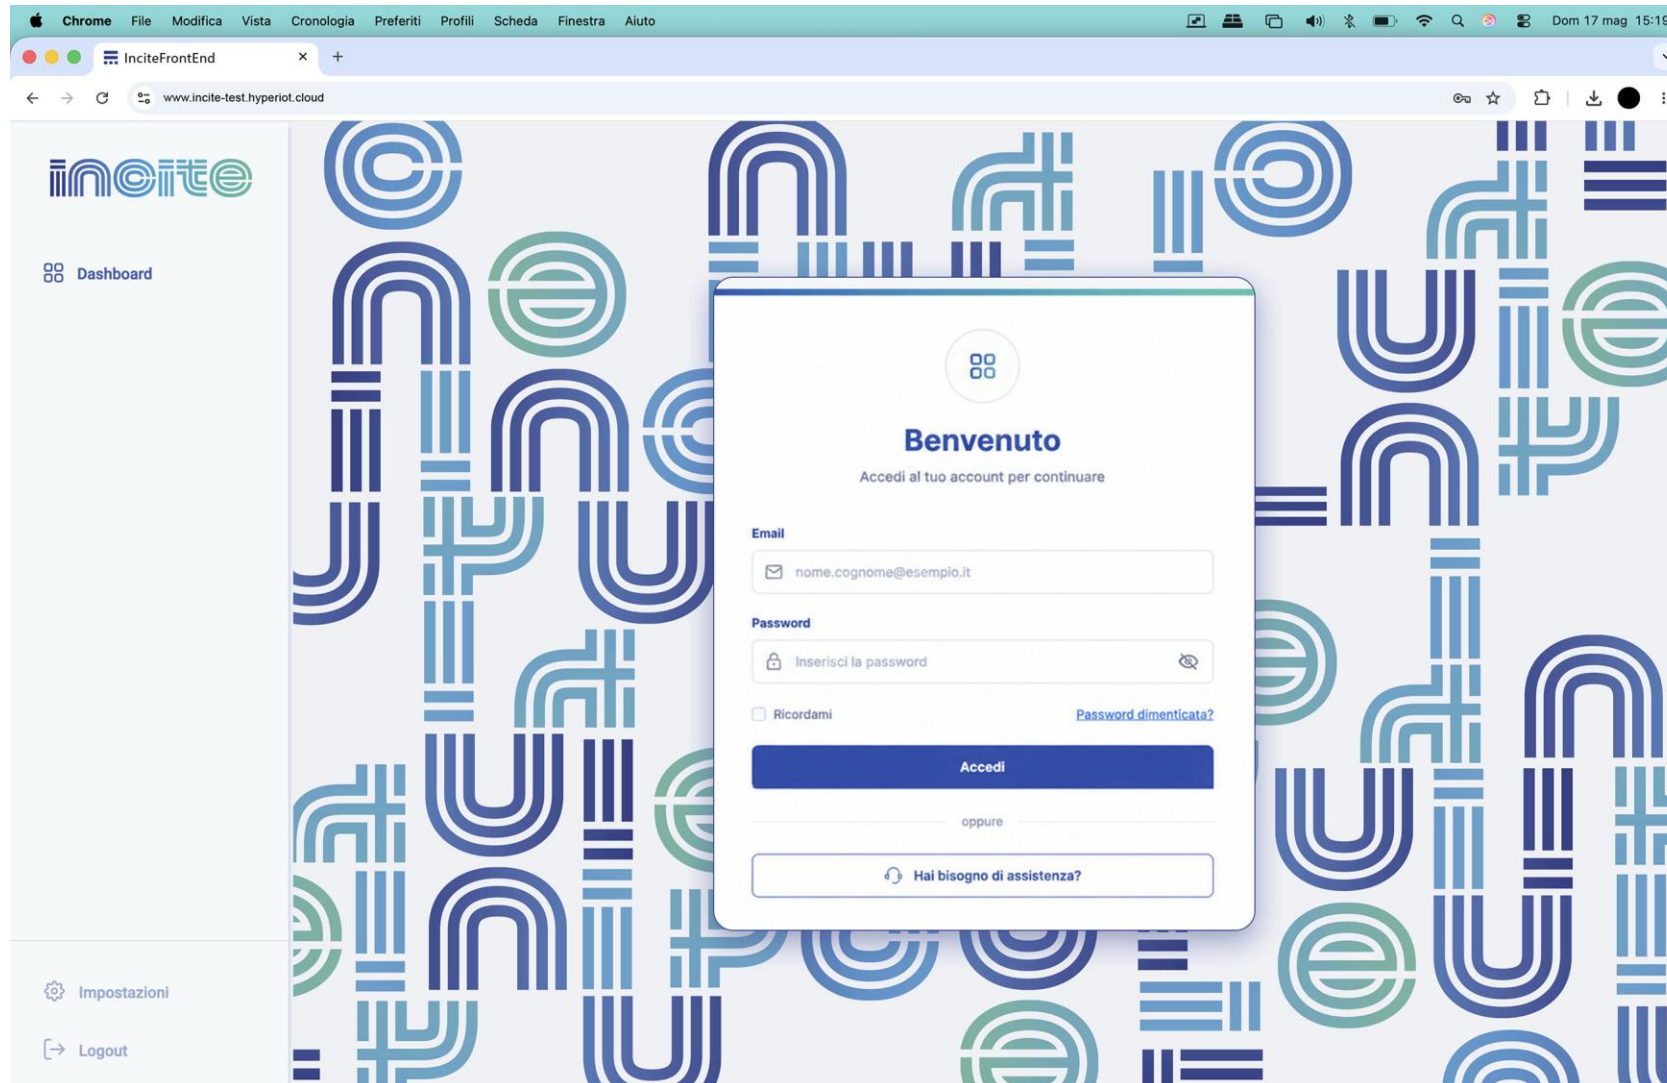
Chrome File Modifica Vista Cronologia Preferiti Profili Scheda Finestra Aiuto

Dom 17 mag 15:19

InciteFrontEnd

www.incite-test.hyperiot.cloud

incite

Dashboard

Benvenuto

Accedi al tuo account per continuare

Email

nome.cognome@esempio.it

Password

Inserisci la password

Ricordami

Password dimenticata?

Accedi

oppure

Hai bisogno di assistenza?

Impostazioni

Logout